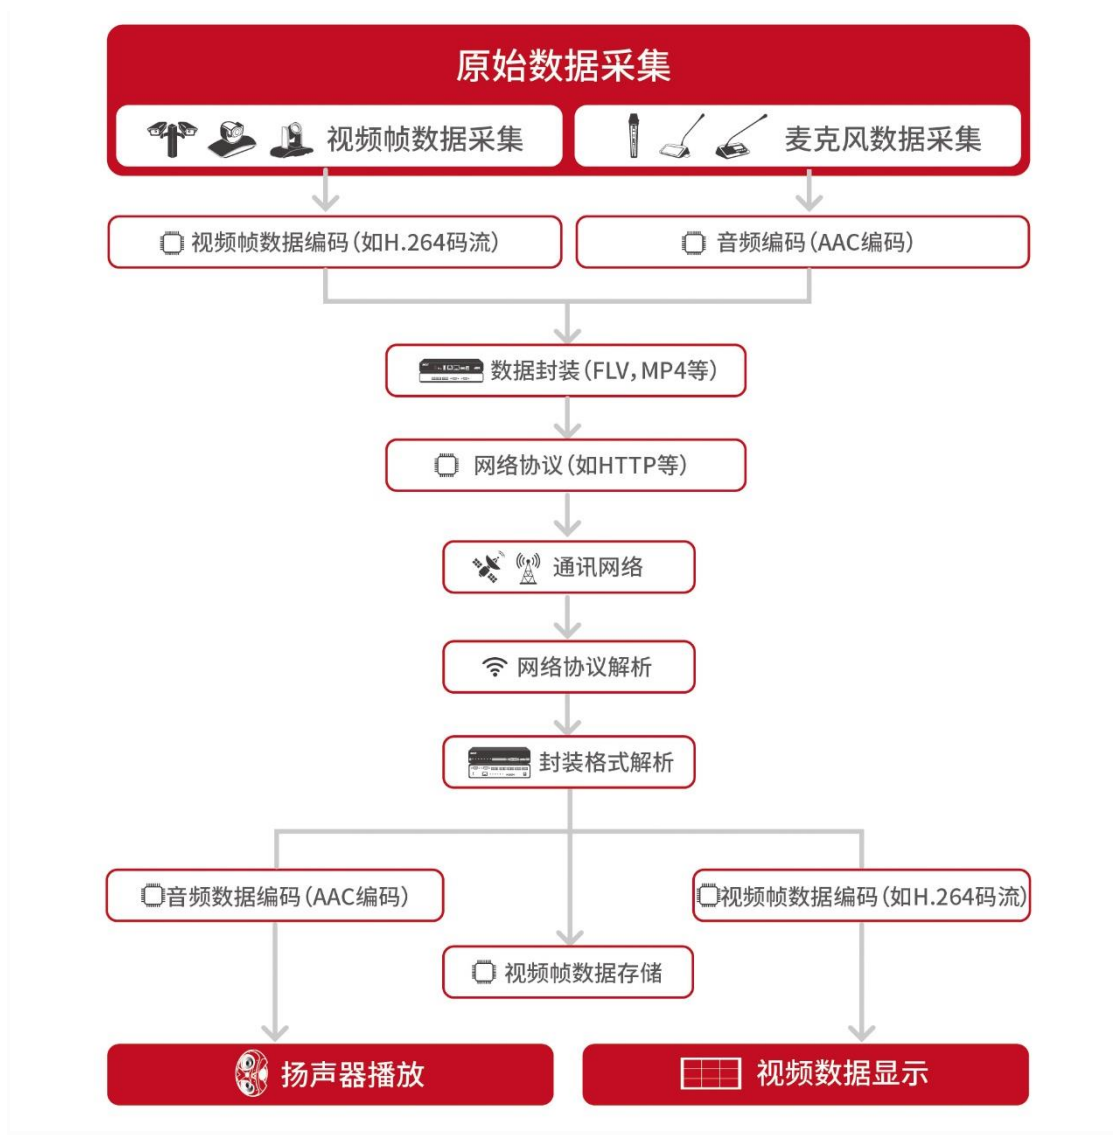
原始数据采集

视频帧数据采集

麦克风数据采集

视频帧数据编码(如H.264码流)

音频编码(AAC编码)

数据封装(FLV,MP4等)

网络协议(如HTTP等)

通讯网络

网络协议解析

封装格式解析

音频数据编码(AAC编码)

视频帧数据编码(如H.264码流)

视频帧数据存储

扬声器播放

视频数据显示